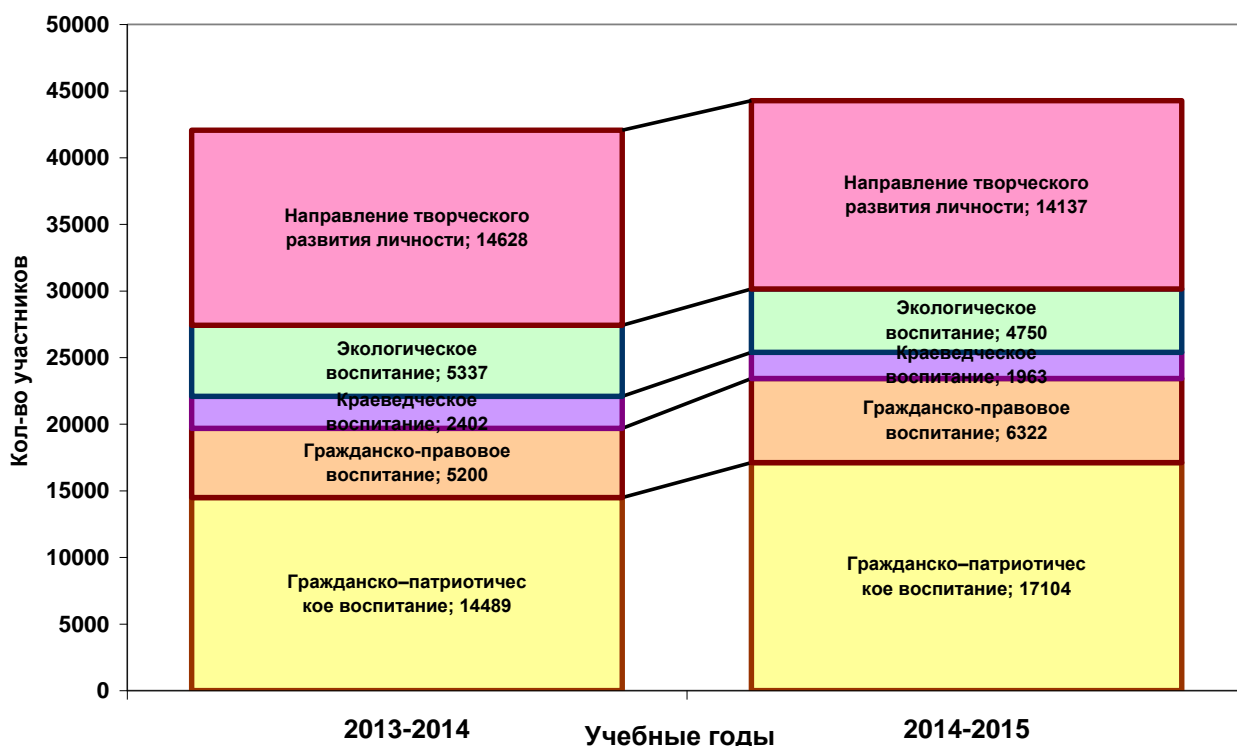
50000
45000
40000
35000
30000
25000
20000
15000
10000
5000
0

Кол-во участников

Направление творческого развития личности; 14628

Экологическое воспитание; 5337

Краеведческое воспитание; 2402

Гражданско-правовое воспитание; 5200

Гражданско–патриотичес кое воспитание; 14489

Направление творческого развития личности; 14137

Экологическое воспитание; 4750

Краеведческое воспитание; 1963

Гражданско-правовое воспитание; 6322

Гражданско–патриотичес кое воспитание; 17104

2013-2014

Учебные годы

2014-2015